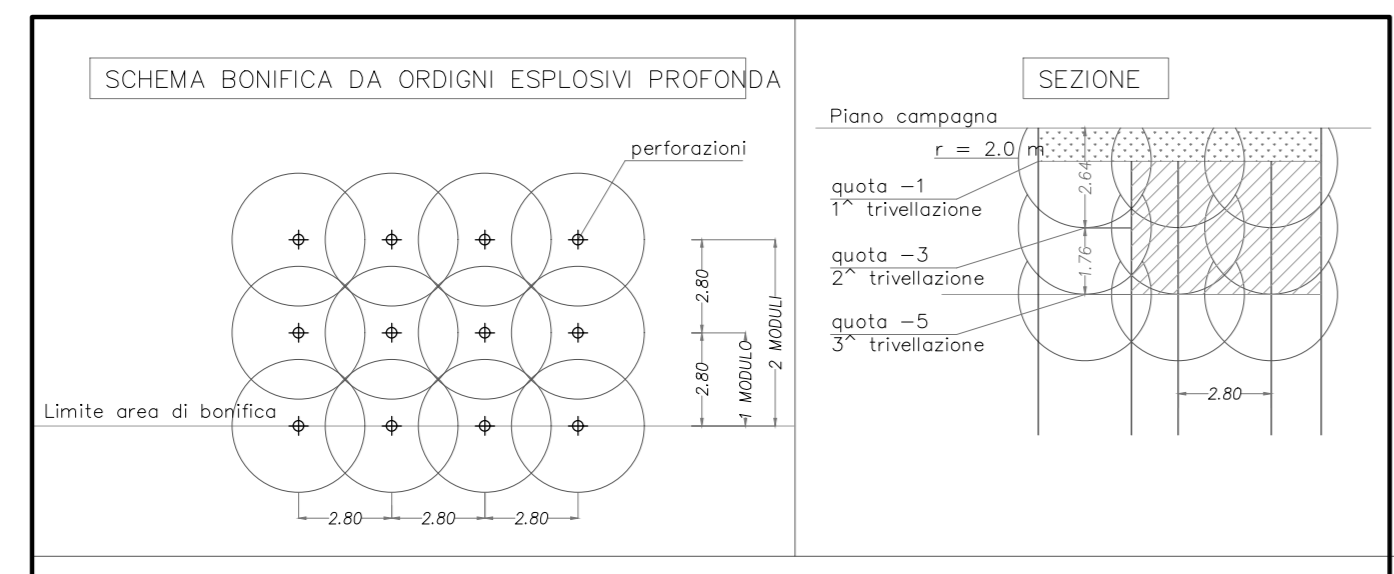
SCHEMA BONIFICA DA ORDIGNI ESPLOSIVI PROFONDA

perforazioni

2.80

2.80

2 MODULI

1 MODULO

Limite area di bonifica

2.80 2.80 2.80

SEZIONE

Piano campagna

r = 2.0 m

2.64

quota −1
1^ trivellazione

1.76

quota −3
2^ trivellazione

quota −5
3^ trivellazione

2.80